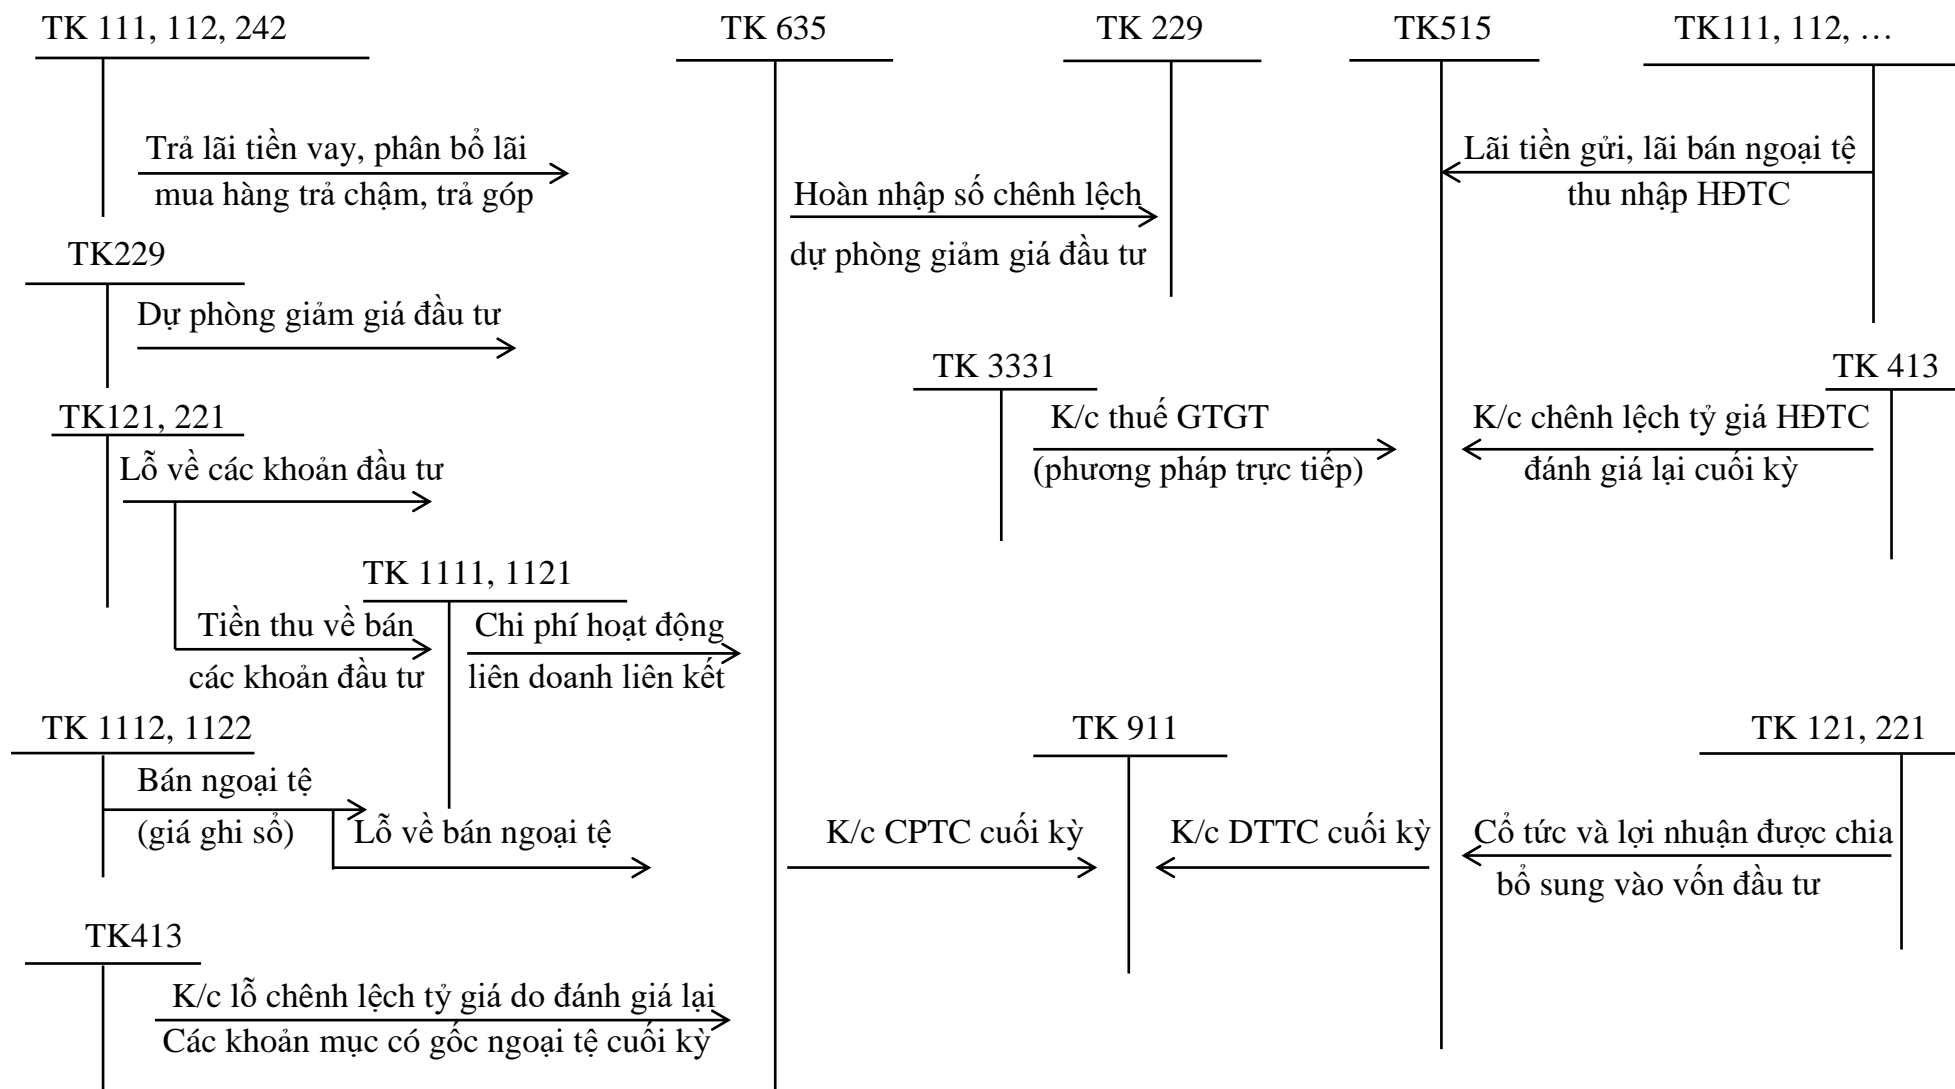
TK 111, 112, 242

TK 635

TK 229

TK515

TK111, 112, …

Trả lãi tiền vay, phân bổ lãi mua hàng trả chậm, trả góp

Hoàn nhập số chênh lệch dự phòng giảm giá đầu tư

Lãi tiền gửi, lãi bán ngoại tệ thu nhập HĐTC

TK229

Dự phòng giảm giá đầu tư

TK 3331

TK 413

TK121, 221

K/c thuế GTGT (phương pháp trực tiếp)

K/c chênh lệch tỷ giá HĐTC đánh giá lại cuối kỳ

Lỗ về các khoản đầu tư

TK 1111, 1121

Tiền thu về bán các khoản đầu tư

Chi phí hoạt động liên doanh liên kết

TK 1112, 1122

TK 911

TK 121, 221

Bán ngoại tệ (giá ghi sổ)

Lỗ về bán ngoại tệ

K/c CPTC cuối kỳ

K/c DTTC cuối kỳ

Cổ tức và lợi nhuận được chia bổ sung vào vốn đầu tư

TK413

K/c lỗ chênh lệch tỷ giá do đánh giá lại Các khoản mục có gốc ngoại tệ cuối kỳ